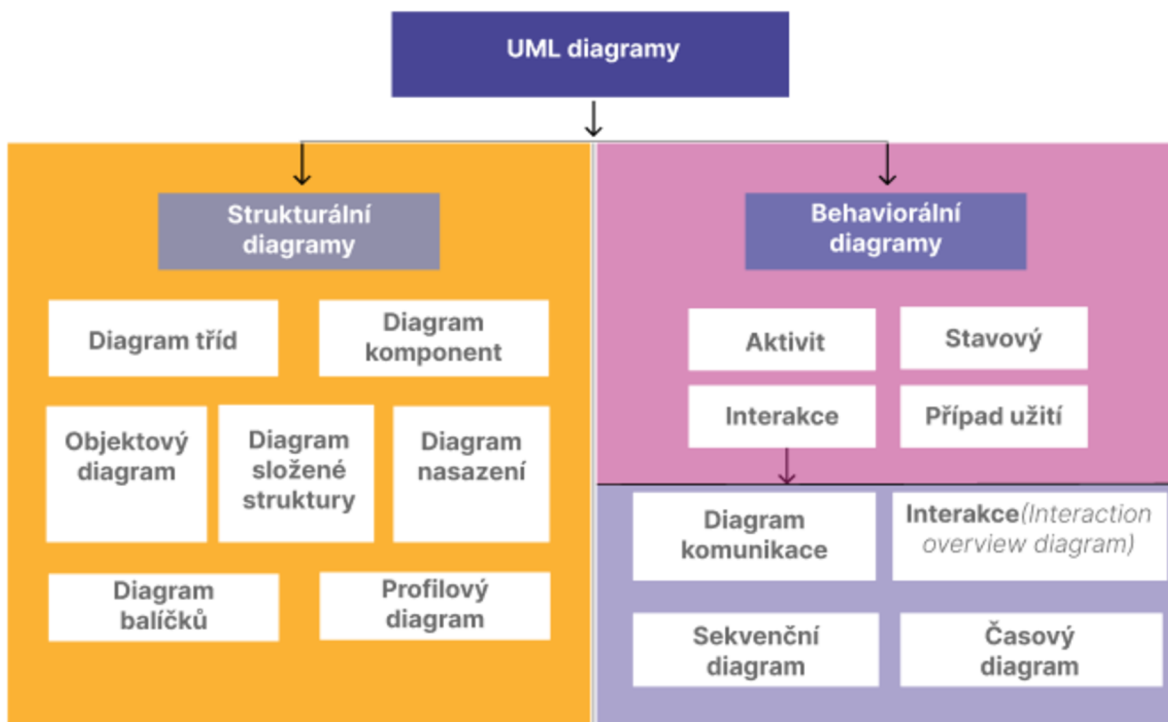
UML diagramy

Strukturální diagramy

Diagram tříd

Diagram komponent

Objektový diagram

Diagram složené struktury

Diagram nasazení

Diagram balíčků

Profilový diagram

Behaviorální diagramy

Aktivit

Stavový

Interakce

Případ užití

Diagram komunikace

Interakce(Interaction overview diagram)

Sekvenční diagram

Časový diagram